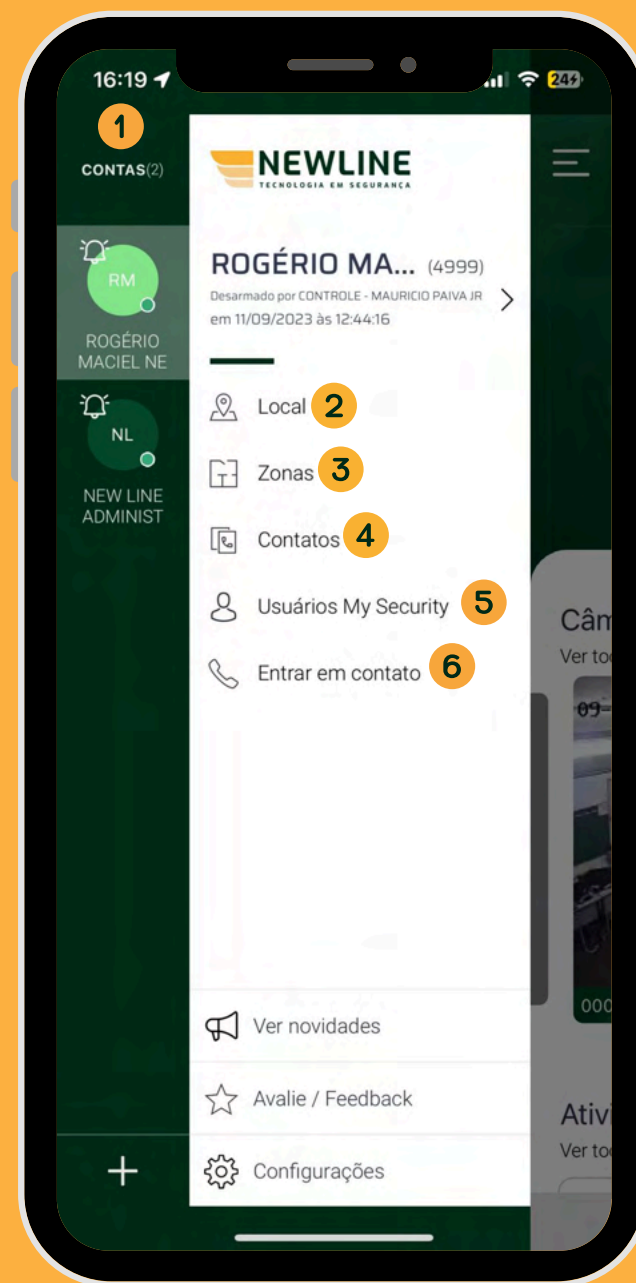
16:19

24

1

CONTAS(2)

RM

ROGÉRIO MACIEL NE

NL

NEW LINE ADMINIST

+

NEWLINE
TECNOLOGIA EM SEGURANÇA

ROGÉRIO MA... (4999)
Desarmado por CONTROLE - MAURICIO PAIVA JR em 11/09/2023 às 12:44:16

Local 2

Zonas 3

Contatos 4

Usuários My Security 5

Entrar em contato 6

Ver novidades

Avalie / Feedback

Configurações

Câm
Ver to

09

000

Ativ
Ver to